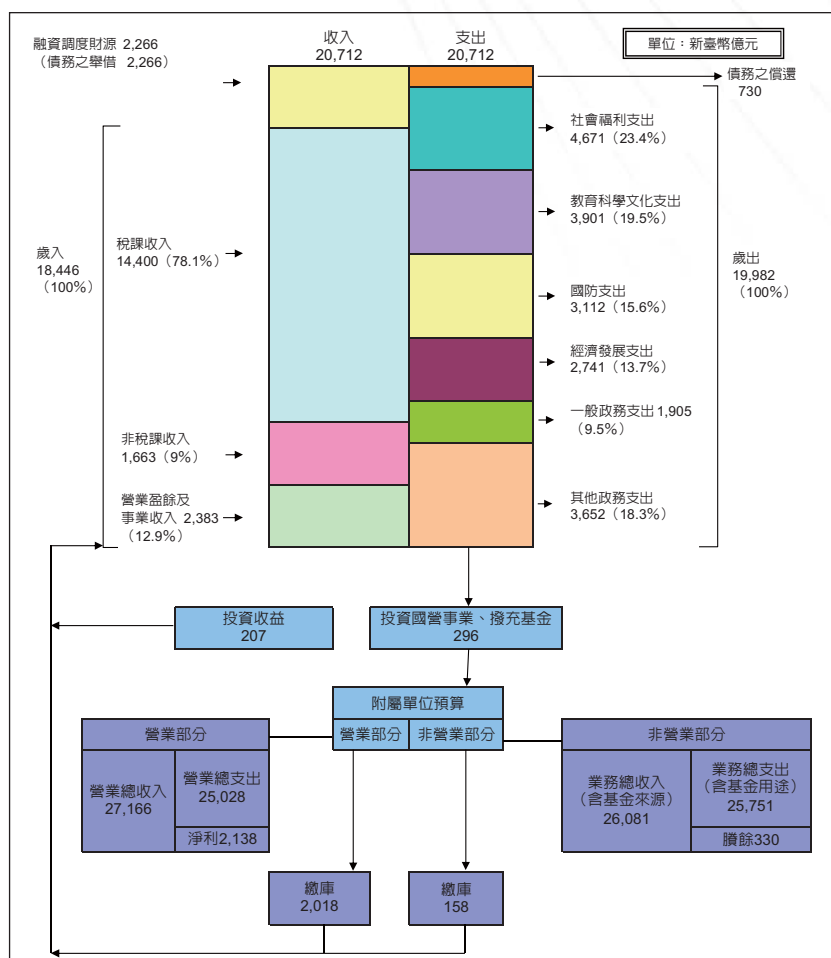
單位：新臺幣億元

收入
20,712

支出
20,712

融資調度財源 2,266
（債務之舉借 2,266）

債務之償還
730

歲入
18,446
（100%）

稅課收入
14,400（78.1%）

非稅課收入
1,663（9%）

營業盈餘及事業收入 2,383
（12.9%）

社會福利支出
4,671（23.4%）

教育科學文化支出
3,901（19.5%）

國防支出
3,112（15.6%）

經濟發展支出
2,741（13.7%）

一般政務支出 1,905
（9.5%）

其他政務支出
3,652（18.3%）

歲出
19,982
（100%）

投資收益
207

投資國營事業、撥充基金
296

附屬單位預算

營業部分

非營業部分

營業部分

營業總收入
27,166

營業總支出
25,028

淨利2,138

非營業部分

業務總收入
（含基金來源）
26,081

業務總支出
（含基金用途）
25,751

賸餘330

繳庫
2,018

繳庫
158